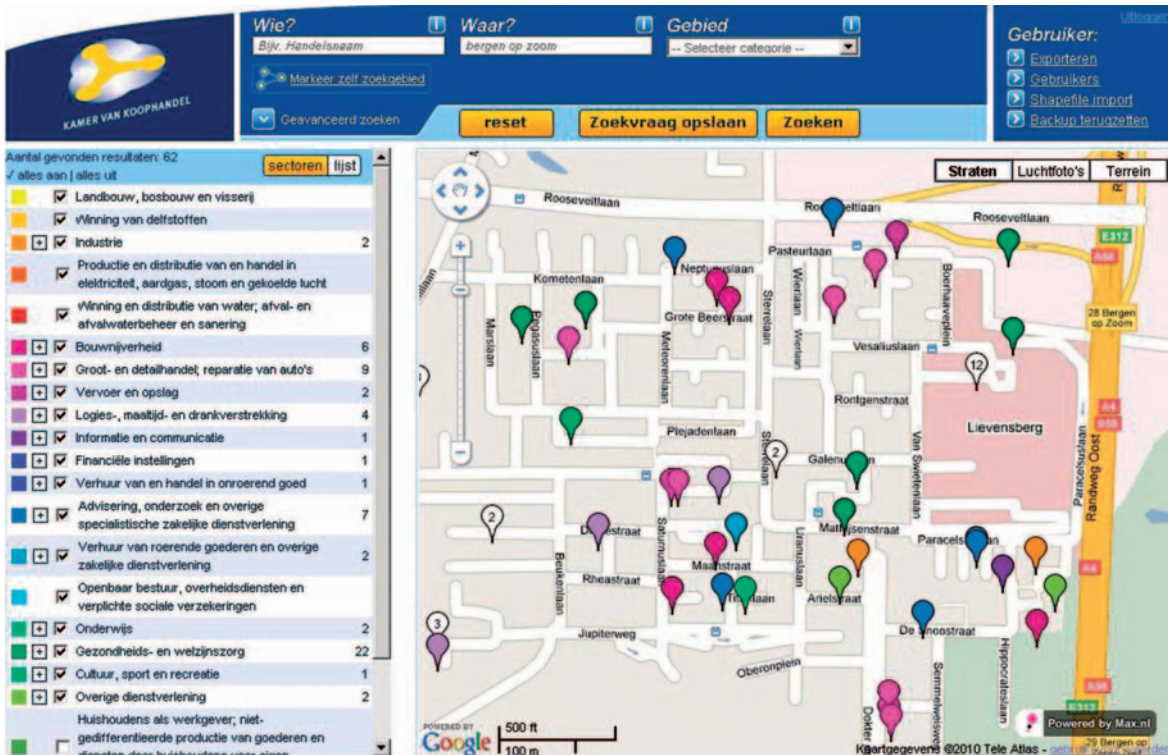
KAMER VAN KOOPHANDEL

Wie?
Bijv. Handelsnaam
Waar?
bergen op zoom
Gebied
-- Selecteer categorie --
Markeer zelf zoekgebied
Geavanceerd zoeken
reset
Zoekvraag opslaan
Zoeken

Uitloggen
Gebruiker:
Exporteren
Gebruikers
Shapefile import
Backup terugzetten

Aantal gevonden resultaten: 62
✓ alles aan | alles uit
sectoren
lijst

| | | |
|---|---|---|
| Landbouw, bosbouw en visserij | | |
| Winning van delfstoffen | | |
| Industrie | 2 |
| Productie en distributie van en handel in elektriciteit, aardgas, stoom en gekoelde lucht | |
| Winning en distributie van water; afval- en afvalwaterbeheer en sanering | |
| Bouwnijverheid | 6 |
| Groot- en detailhandel; reparatie van auto's | 9 |
| Vervoer en opslag | 2 |
| Logies-, maaltijd- en drankverstrekking | 4 |
| Informatie en communicatie | 1 |
| Financiële instellingen | 1 |
| Verhuur van en handel in onroerend goed | 1 |
| Advisering, onderzoek en overige specialistische zakelijke dienstverlening | 7 |
| Verhuur van roerende goederen en overige zakelijke dienstverlening | 2 |
| Openbaar bestuur, overheidsdiensten en verplichte sociale verzekeringen | |
| Onderwijs | 2 |
| Gezondheids- en welzijnszorg | 22 |
| Cultuur, sport en recreatie | 1 |
| Overige dienstverlening | 2 |
| Huishoudens als werkgever; niet-gedifferentieerde productie van goederen en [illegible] | |

Straten
Luchtfoto's
Terrein

Rooseveltlaan
Rooseveltlaan
Rooseveltlaan
E312
A58
28 Bergen op Zoom
Pasteurlaan
Neptunuslaan
Kometenlaan
Grote Beerstraat
Pegasuslaan
Marslaan
Meteorenlaan
Sterrelaan
Wierlaan
Wentlaan
Boerhaavelaan
Vesaliuslaan
12
Rontgenstraat
Lievensberg
Plejadenlaan
2
Galenusstraat
Van Swietenlaan
Paracelsuslaan
Randweg Oost
A4
2
Dracostraat
Saturnusstraat
Mathijsenstraat
Paracelsuslaan
Maanstraat
Uranuslaan
Beukenlaan
Rheastraat
Titanlaan
Arielstraat
3
Jupiterweg
De Snoostraat
Oberonplein
Hippocrateslaan
Semmelweislaan
Dokter
A58
E312
POWERED BY
Google
500 ft
100 m
Kaartgegevens ©2010 Tele Atlas -
Powered by Max.nl
26 Bergen op